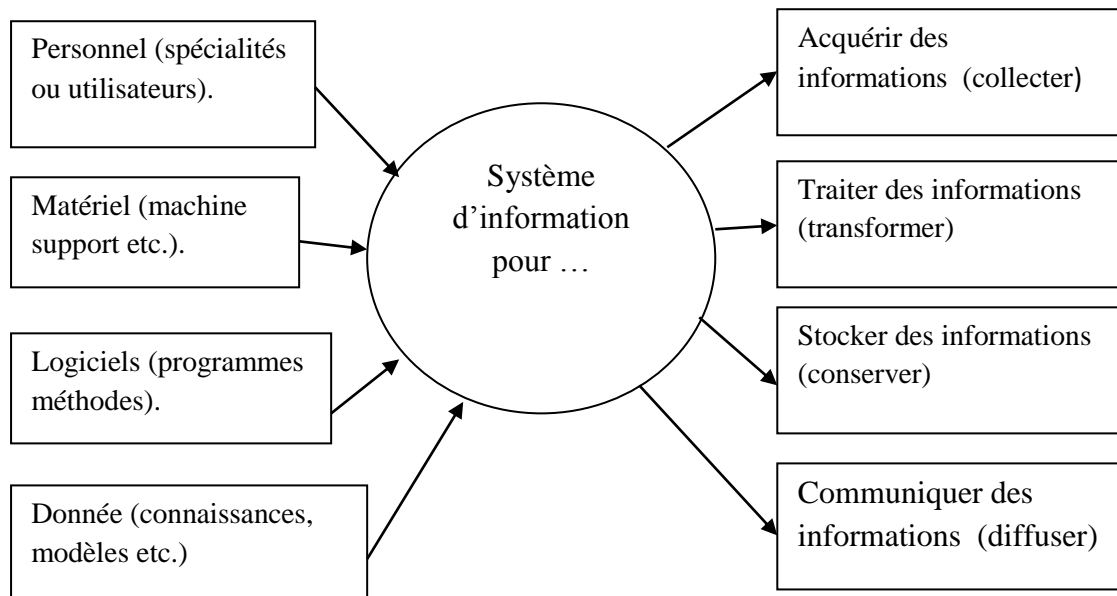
Personnel (spécialités ou utilisateurs).

Matériel (machine support etc.).

Logiciels (programmes méthodes).

Donnée (connaissances, modèles etc.)

Système d'information pour …

Acquérir des informations (collecter)

Traiter des informations (transformer)

Stocker des informations (conserver)

Communiquer des informations (diffuser)